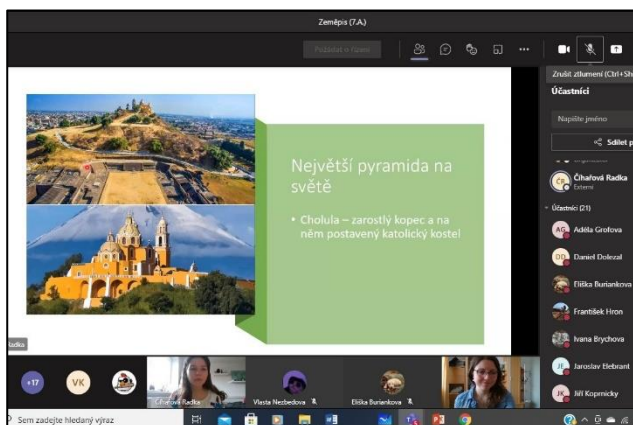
Zeměpis (7.A.)

Požádat o slovo

Zrušit ztlumení (Ctrl+Sh

Účastníci

Napište jméno

Sdílet p

Čihařová Radka
Externí

Účastníci (21)

Adéla Grofova

Daniel Dolezal

Eliška Burianková

František Hron

Ivana Brychova

Jaroslav Elebrant

Jiří Koprnicky

Největší pyramida na světě

• Cholula – zarostlý kopec a na něm postavený katolický kostel

Radka

+17

VK

Čihařová Radka

Vlasta Nezbedova

Eliška Burianková

Sem zadejte hledaný výraz